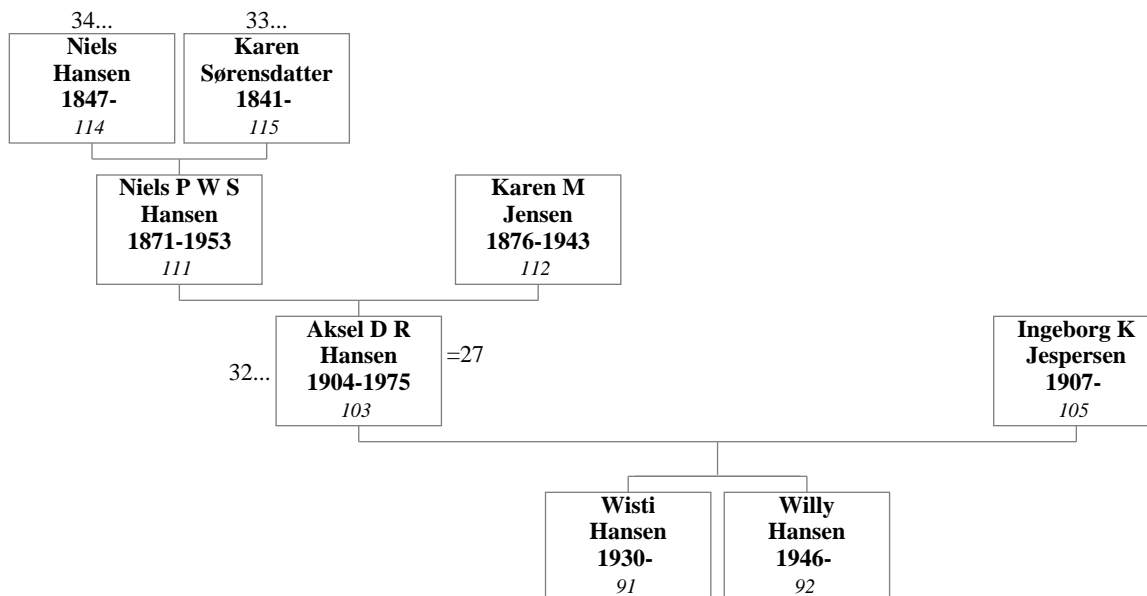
34...
**Niels Hansen 1847-**
*114*

33...
**Karen Sørensdatter 1841-**
*115*

**Niels P W S Hansen 1871-1953**
*111*

**Karen M Jensen 1876-1943**
*112*

32...
**Aksel D R Hansen 1904-1975**
*103*
=27

**Ingeborg K Jespersen 1907-**
*105*

**Wisti Hansen 1930-**
*91*

**Willy Hansen 1946-**
*92*